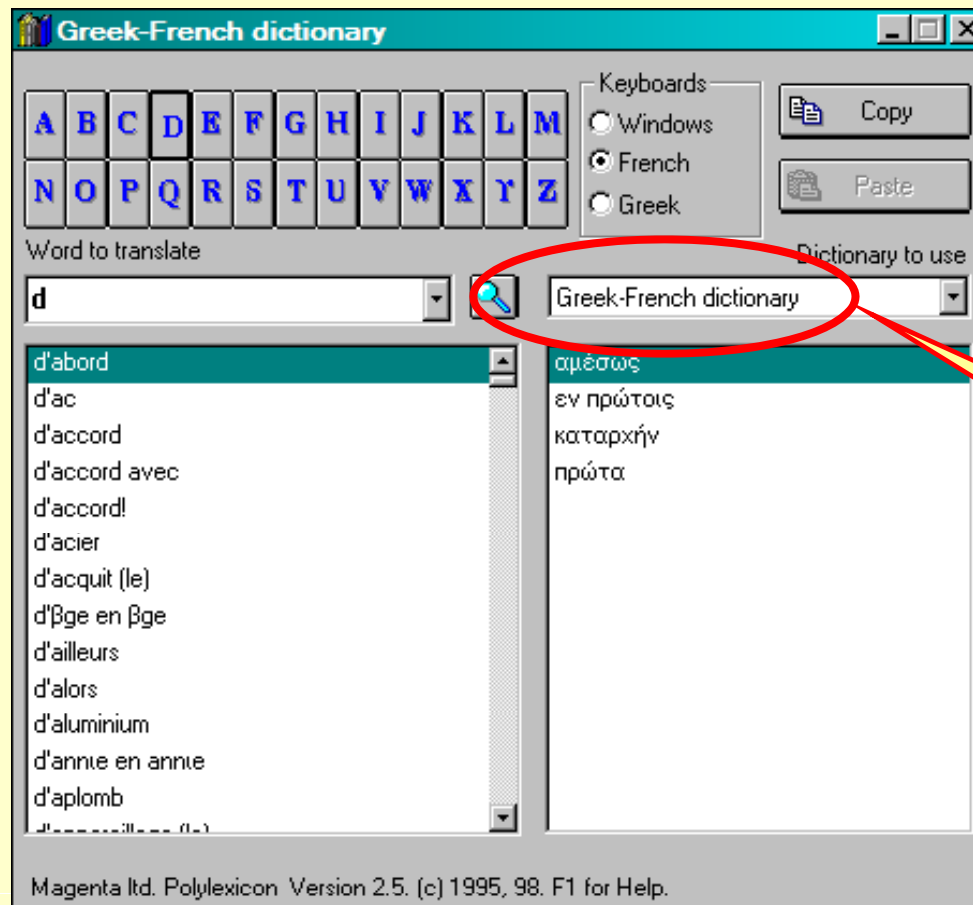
Greek-French dictionary

A B C D E F G H I J K L M
N O P Q R S T U V W X Y Z

Keyboards
Windows
French
Greek

Copy
Paste

Word to translate
d

Dictionary to use
Greek-French dictionary

d'abord
d'ac
d'accord
d'accord avec
d'accord!
d'acier
d'acquit (le)
d'βge en βge
d'ailleurs
d'alors
d'aluminium
d'annιe en annιe
d'aplomb
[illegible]

αμέσως
εν πρώτοις
καταρχήν
πρώτα

Magenta ltd. Polylexicon Version 2.5. (c) 1995, 98. F1 for Help.